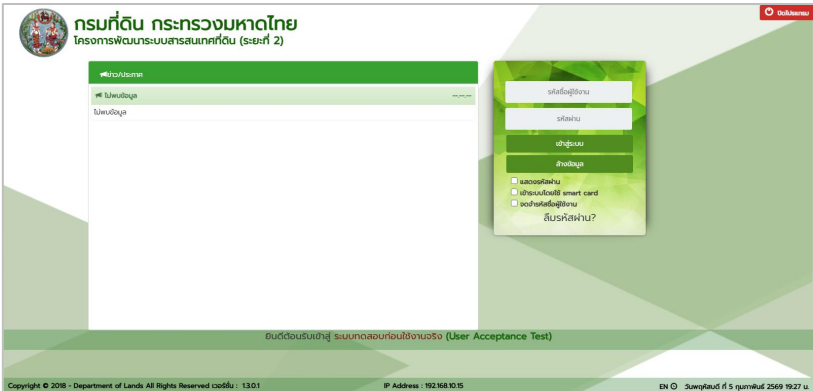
กรมที่ดิน กระทรวงมหาดไทย
โครงการพัฒนาระบบสารสนเทศที่ดิน (ระยะที่ 2)

ปิดโปรแกรม

ข่าว/ประกาศ

ไม่พบข้อมูล --.--.--

ไม่พบข้อมูล

รหัสชื่อผู้ใช้งาน

รหัสผ่าน

เข้าสู่ระบบ

ล้างข้อมูล

แสดงรหัสผ่าน
เข้าระบบโดยใช้ smart card
จดจำรหัสชื่อผู้ใช้งาน

ลืมรหัสผ่าน?

ยินดีต้อนรับเข้าสู่ ระบบทดสอบก่อนใช้งานจริง (User Acceptance Test)

Copyright © 2018 - Department of Lands All Rights Reserved เวอร์ชั่น : 1.3.0.1

IP Address : 192.168.10.15

EN วันพฤหัสบดี ที่ 5 กุมภาพันธ์ 2569 19:27 น.